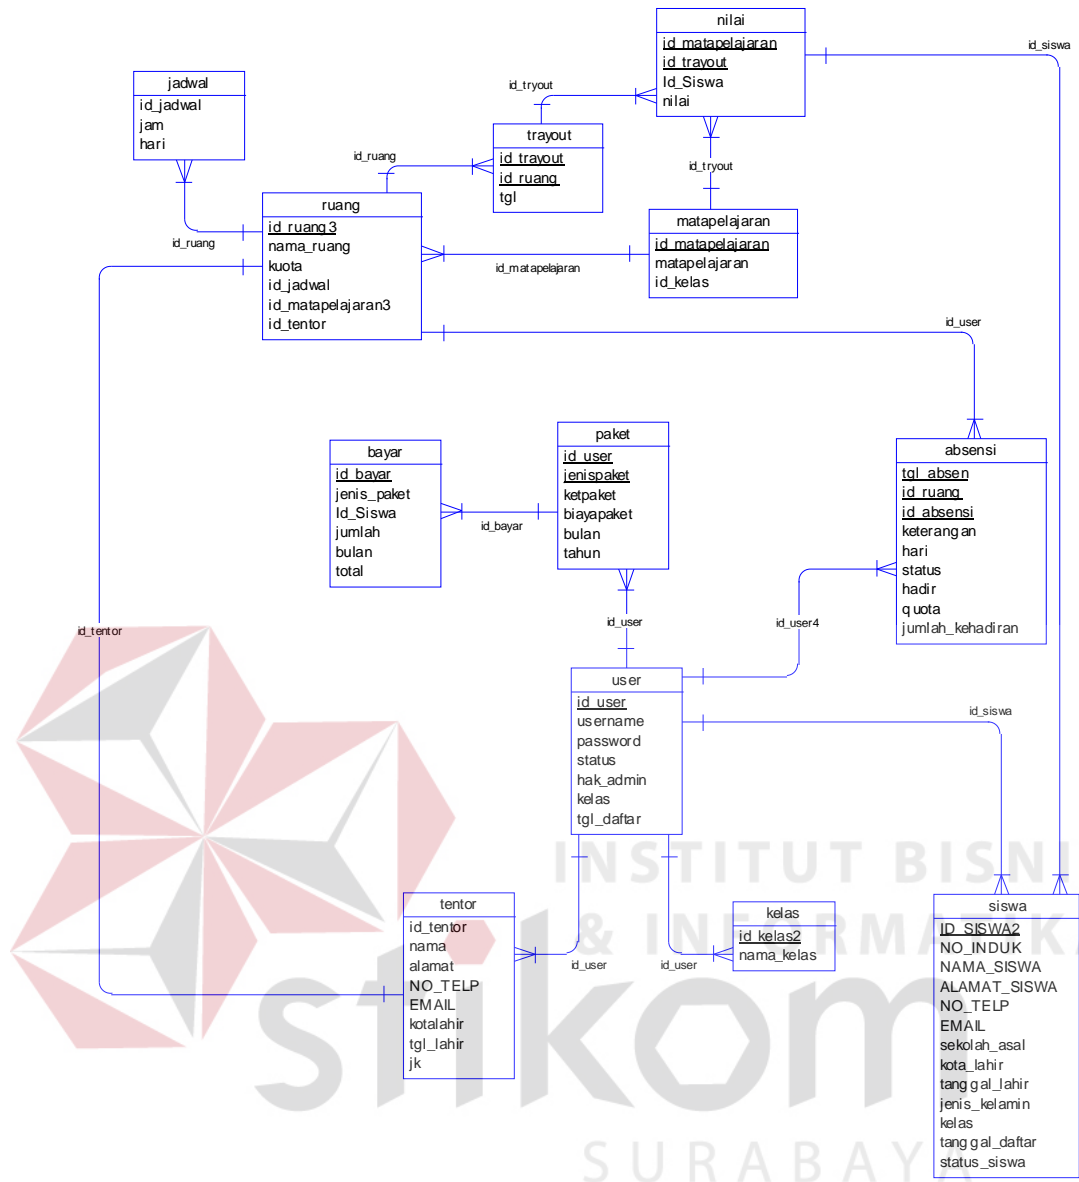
nilai
id_matapelajaran
id_trayout
Id_Siswa
nilai

id_siswa

jadwal
id_jadwal
jam
hari

id_tryout

trayout
id_trayout
id_ruang
tgl

id_ruang

id_tryout

ruang
id_ruang3
nama_ruang
kuota
id_jadwal
id_matapelajaran3
id_tentor

id_ruang

matapelajaran
id_matapelajaran
matapelajaran
id_kelas

id_matapelajaran

id_user

bayar
id_bayar
jenis_paket
Id_Siswa
jumlah
bulan
total

id_bayar

paket
id_user
jenispaket
ketpaket
biayapaket
bulan
tahun

absensi
tgl_absen
id_ruang
id_absensi
keterangan
hari
status
hadir
quota
jumlah_kehadiran

id_tentor

id_user

id_user4

user
id_user
username
password
status
hak_admin
kelas
tgl_daftar

id_siswa

INSTITUT BISNIS & INFORMATIKA

tentor
id_tentor
nama
alamat
NO_TELP
EMAIL
kotalahir
tgl_lahir
jk

id_user

kelas
id_kelas2
nama_kelas

id_user

siswa
ID_SISWA2
NO_INDUK
NAMA_SISWA
ALAMAT_SISWA
NO_TELP
EMAIL
sekolah_asal
kota_lahir
tanggal_lahir
jenis_kelamin
kelas
tanggal_daftar
status_siswa

stikom

SURABAYA